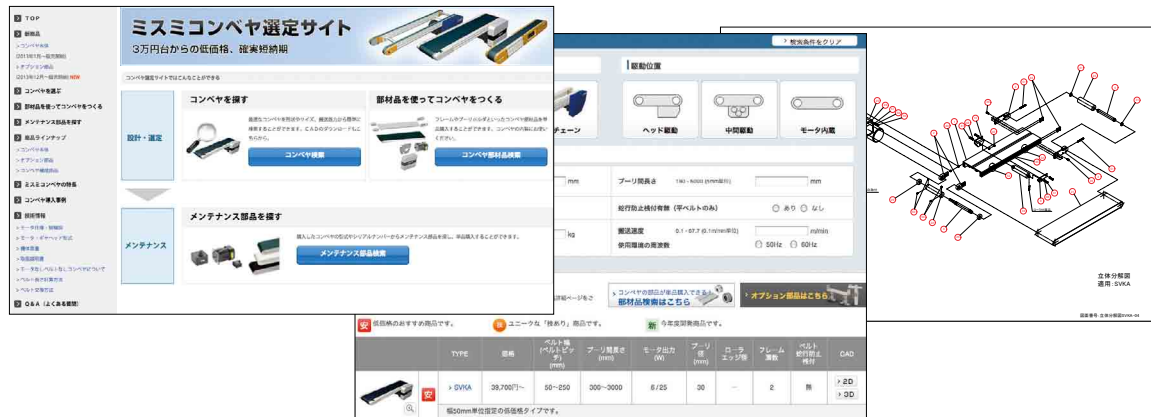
TOP
新商品
> コンベヤ本体
(2013年1月一部月期版)
> オプション部品
(2013年12月一部月期版) NEW
コンベヤを選ぶ
部材品を使ってコンベヤをつくる
メンテナンス部品を探す
商品ラインナップ
> コンベヤ本体
> オプション部品
> コンベヤ構成部品
ミスミコンベヤの特長
コンベヤ導入事例
技術情報
Q&A(よくある質問)

ミスミコンベヤ選定サイト
3万円台からの低価格、確実短納期

コンベヤ選定サイトではこんなことができます

設計・選定
コンベヤを探す
コンベヤ検索
部材品を使ってコンベヤをつくる
コンベヤ部材品検索

メンテナンス
メンテナンス部品を探す
メンテナンス部品検索

検索条件をクリア
駆動位置
ヘッド駆動
中間駆動
モータ内蔵
チェーン
mm
プーリ間長さ
mm
蛇行防止桟付有無(平ベルトのみ)
あり
なし
kg
搬送速度
m/min
使用場所の周波数
50Hz
60Hz
コンベヤの部品が単品購入できる!
部材品検索はこちら
オプション部品はこちら

安 低価格のおすすめ商品です。
独 ユニークな「独あり」商品です。
新 今年度開発商品です。

| | | TYPE | 価格 | ベルト幅(ベルトピッチ)(mm) | プーリ間長さ(mm) | モータ出力(W) | プーリ径(mm) | ローラエッジ形 | フレーム溝数 | ベルト蛇行防止桟付 | CAD |
|---|---|---|---|---|---|---|---|---|---|---|---|
| | 安 | > SVKA | 39,700円~ | 50~250 | 300~3000 | 6/25 | 30 | - | 2 | 無 | > 2D > 3D |

幅50mm単位指定の低価格タイプです。

立体分解図
適用:SVKA